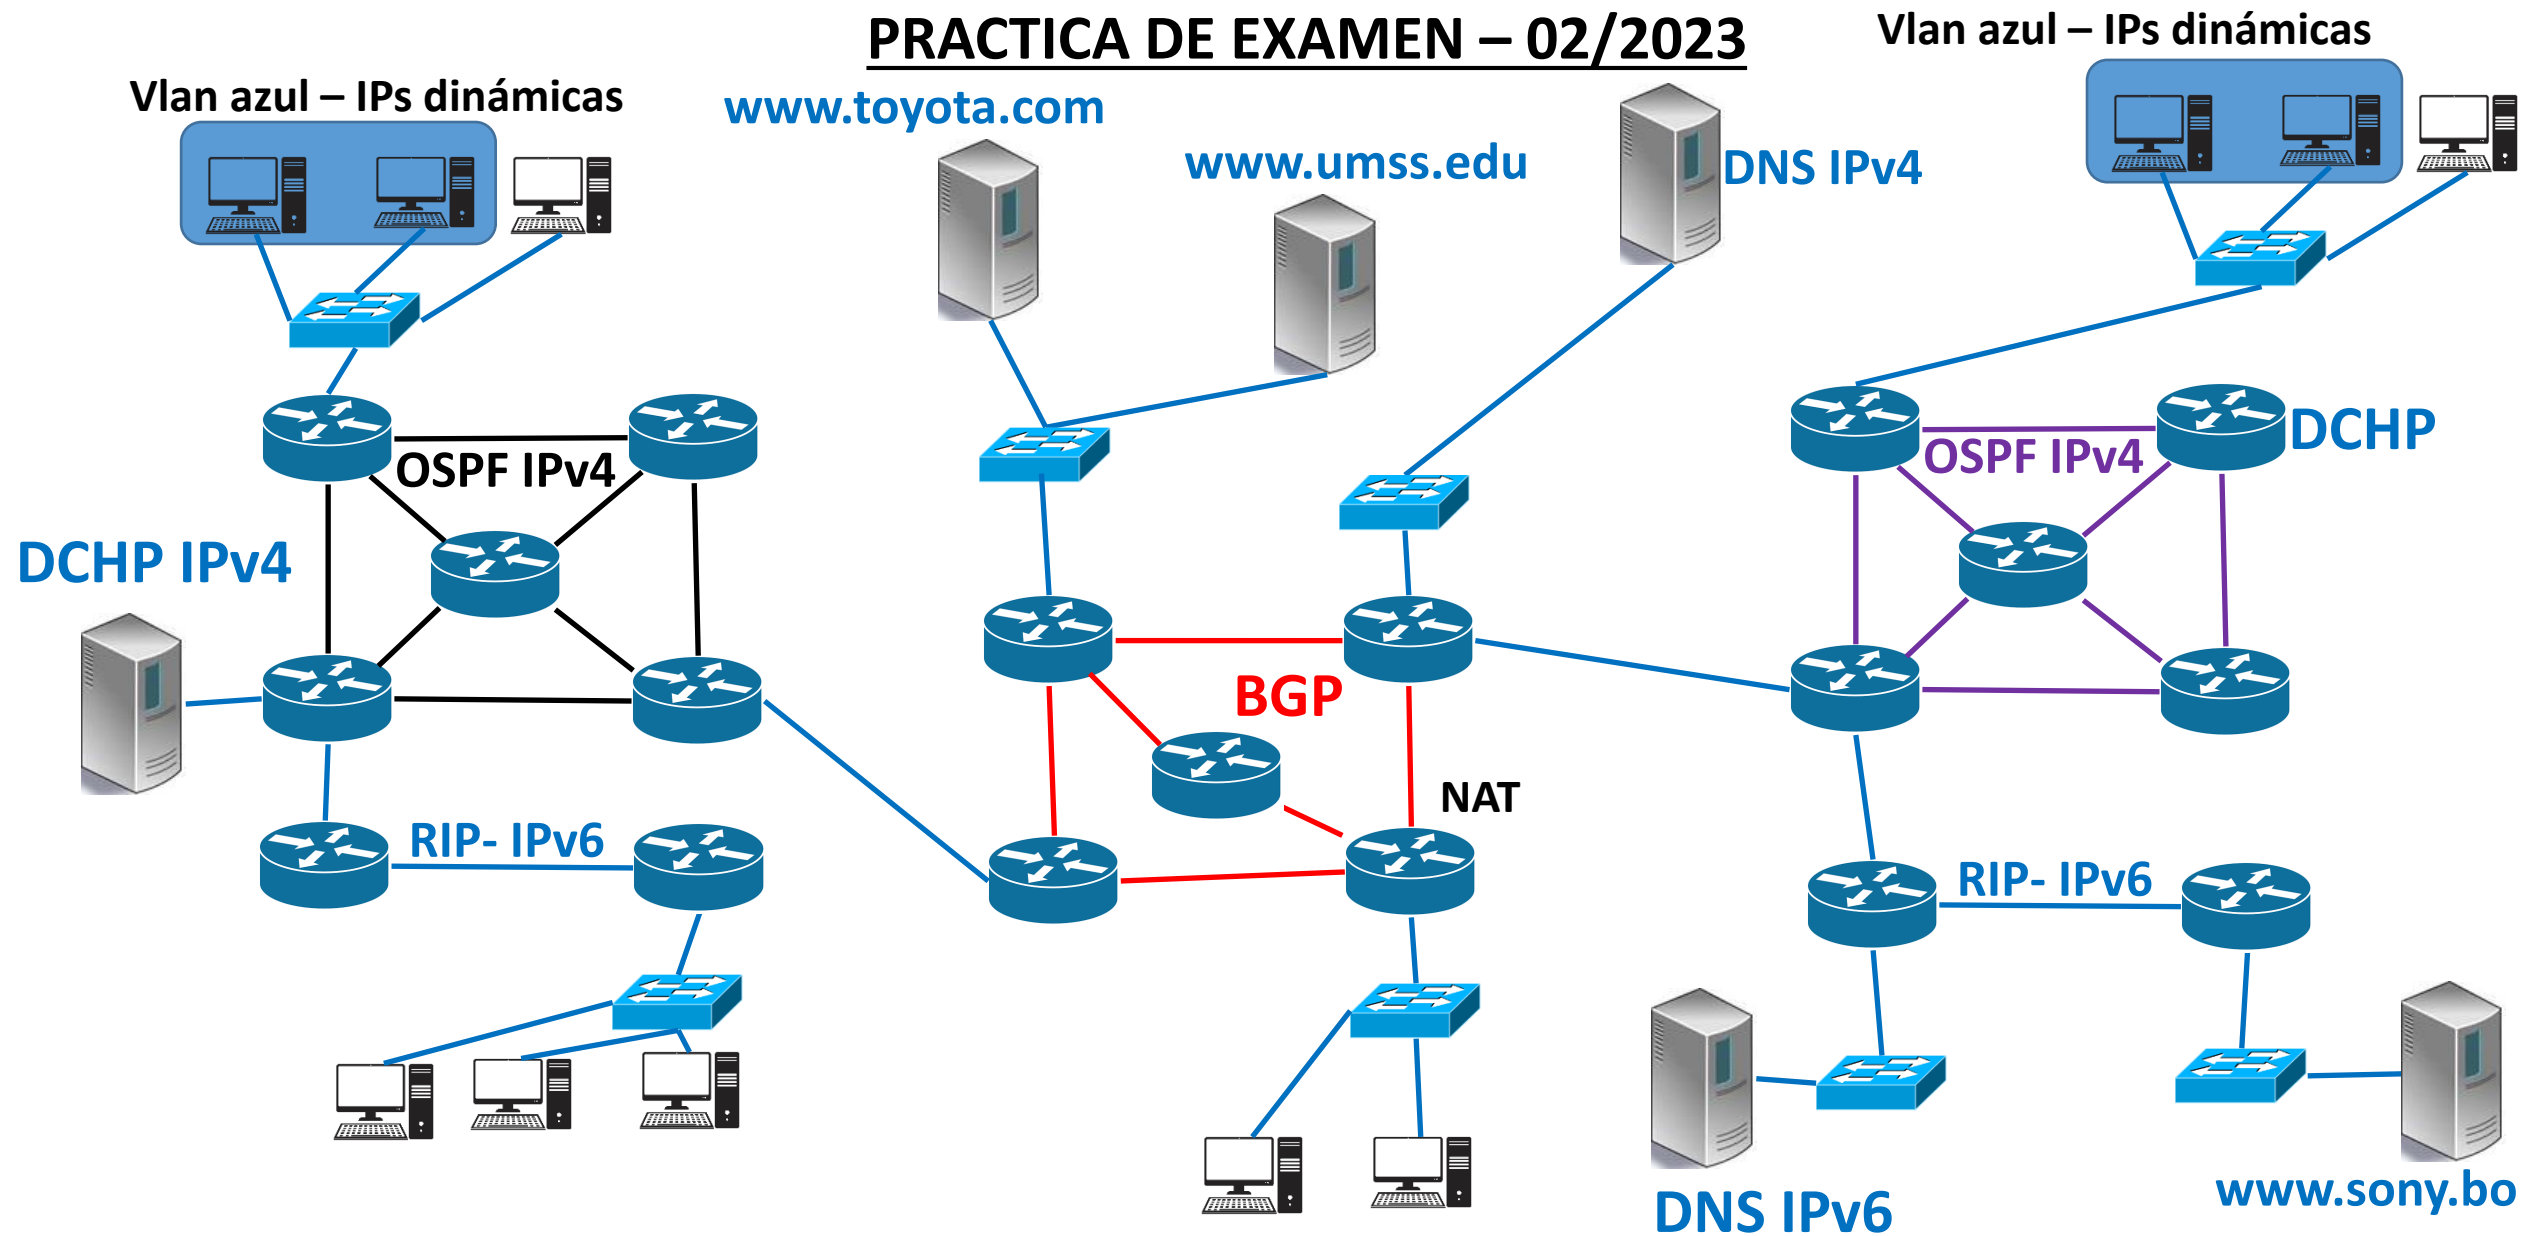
PRACTICA DE EXAMEN – 02/2023

Vlan azul – IPs dinámicas

www.toyota.com

www.umss.edu

DNS IPv4

Vlan azul – IPs dinámicas

OSPF IPv4

DCHP IPv4

DCHP

OSPF IPv4

BGP

NAT

RIP- IPv6

RIP- IPv6

DNS IPv6

www.sony.bo